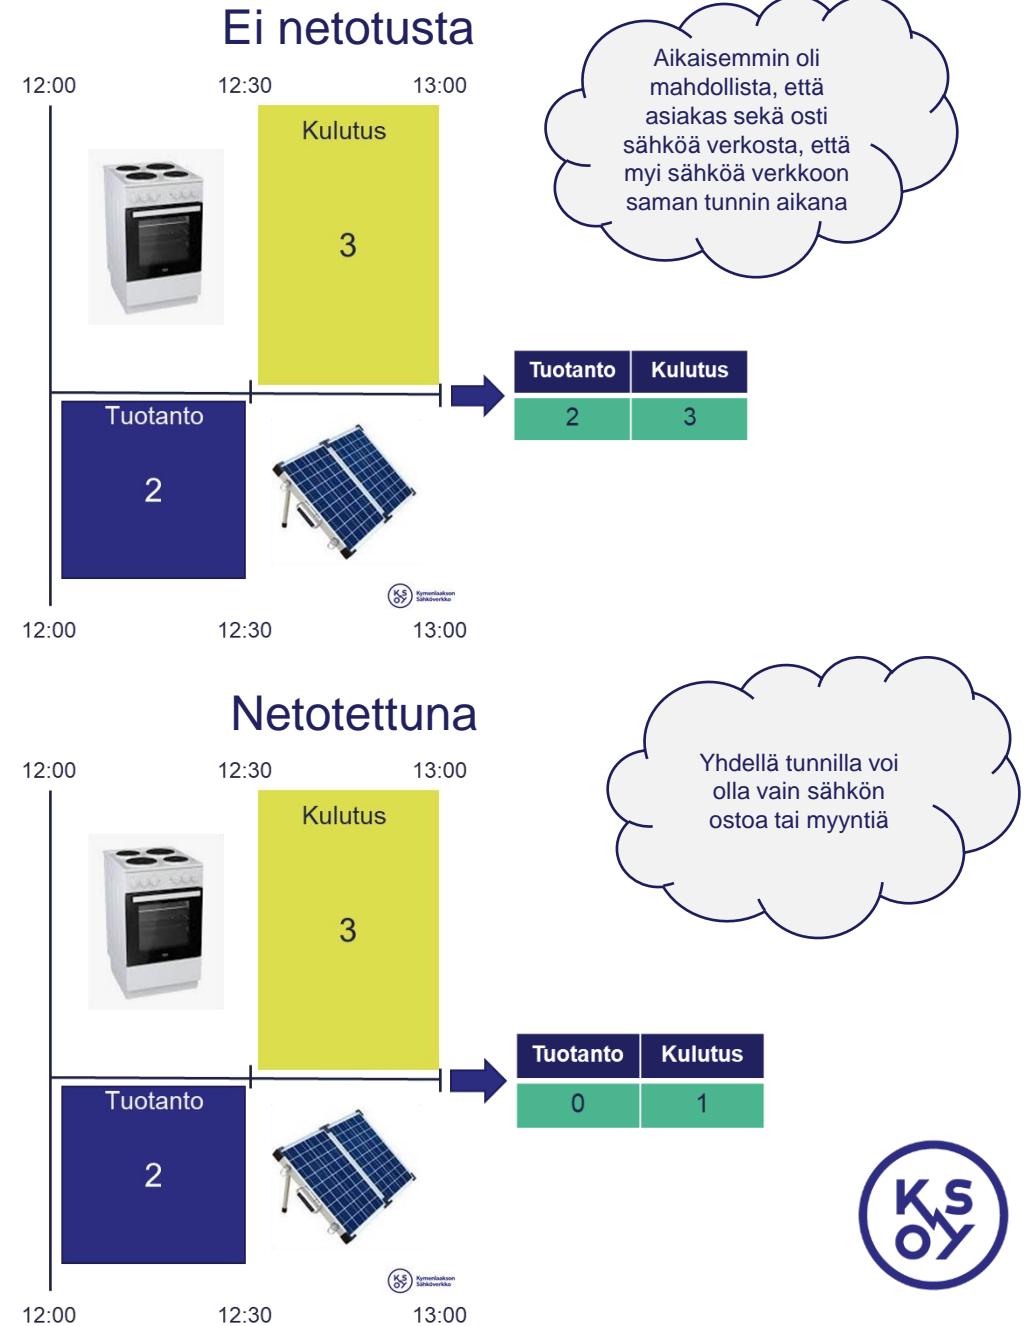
Ei netotusta

12:00 12:30 13:00

Kulutus

3

Aikaisemmin oli mahdollista, että asiakas sekä osti sähköä verkosta, että myi sähköä verkkoon saman tunnin aikana

| Tuotanto | Kulutus |
|---|---|
| 2 | 3 |

Tuotanto

2

Kymenlaakson Sähköverkko

12:00 12:30 13:00

Netotettuna

12:00 12:30 13:00

Kulutus

3

Yhdellä tunnilla voi olla vain sähkön ostoa tai myyntiä

| Tuotanto | Kulutus |
|---|---|
| 0 | 1 |

Tuotanto

2

Kymenlaakson Sähköverkko

KS OY

12:00 12:30 13:00